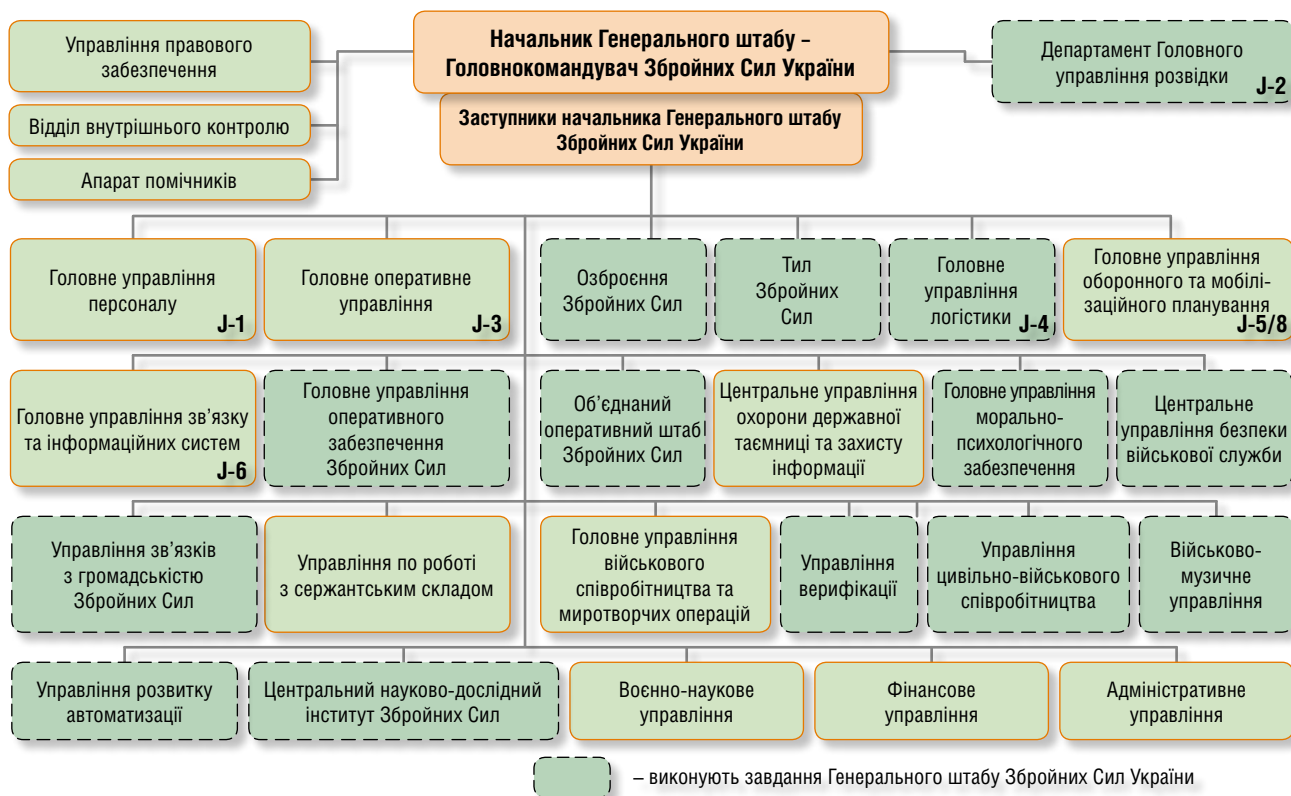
Начальник Генерального штабу – Головнокомандувач Збройних Сил України

Управління правового забезпечення

Відділ внутрішнього контролю

Апарат помічників

Департамент Головного управління розвідки J-2

Заступники начальника Генерального штабу Збройних Сил України

Головне управління персоналу J-1

Головне оперативне управління J-3

Озброєння Збройних Сил

Тил Збройних Сил

Головне управління логістики J-4

Головне управління оборонного та мобілізаційного планування J-5/8

Головне управління зв'язку та інформаційних систем J-6

Головне управління оперативного забезпечення Збройних Сил

Об'єднаний оперативний штаб Збройних Сил

Центральне управління охорони державної таємниці та захисту інформації

Головне управління морально-психологічного забезпечення

Центральне управління безпеки військової служби

Управління зв'язків з громадськістю Збройних Сил

Управління по роботі з сержантським складом

Головне управління військового співробітництва та миротворчих операцій

Управління верифікації

Управління цивільно-військового співробітництва

Військово-музичне управління

Управління розвитку автоматизації

Центральний науково-дослідний інститут Збройних Сил

Воєнно-наукове управління

Фінансове управління

Адміністративне управління

– виконують завдання Генерального штабу Збройних Сил України